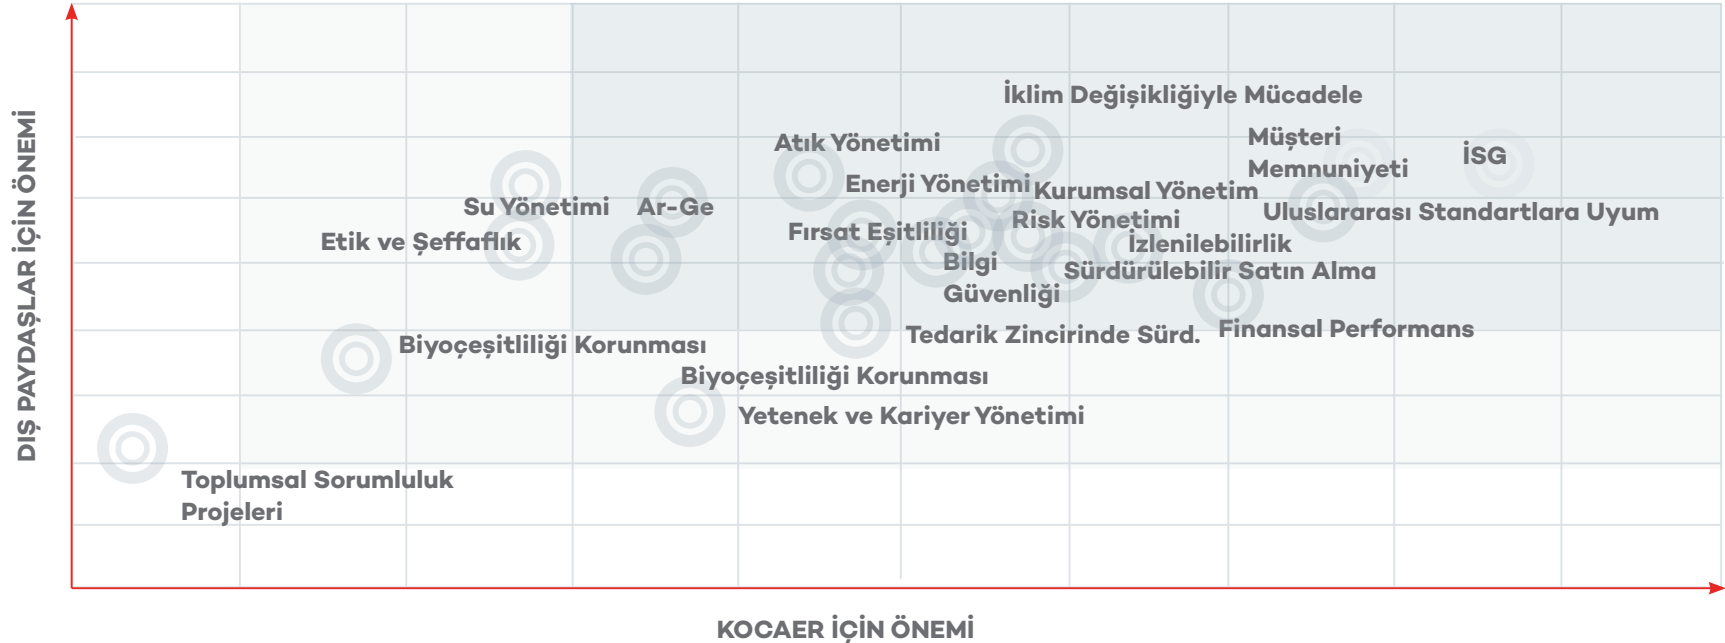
DIŞ PAYDAŞLAR İÇİN ÖNEMİ

İklim Değişikliğiyle Mücadele

Müşteri Memnuniyeti

İSG

Atık Yönetimi

Enerji Yönetimi

Kurumsal Yönetim

Su Yönetimi

Ar-Ge

Uluslararası Standartlara Uyum

Risk Yönetimi

Fırsat Eşitliliği

Etik ve Şeffaflık

İzlenilebilirlik

Bilgi Güvenliği

Sürdürülebilir Satın Alma

Finansal Performans

Tedarik Zincirinde Sürd.

Biyoçeşitliliği Korunması

Biyoçeşitliliği Korunması

Yetenek ve Kariyer Yönetimi

Toplumsal Sorumluluk Projeleri

KOCAER İÇİN ÖNEMİ